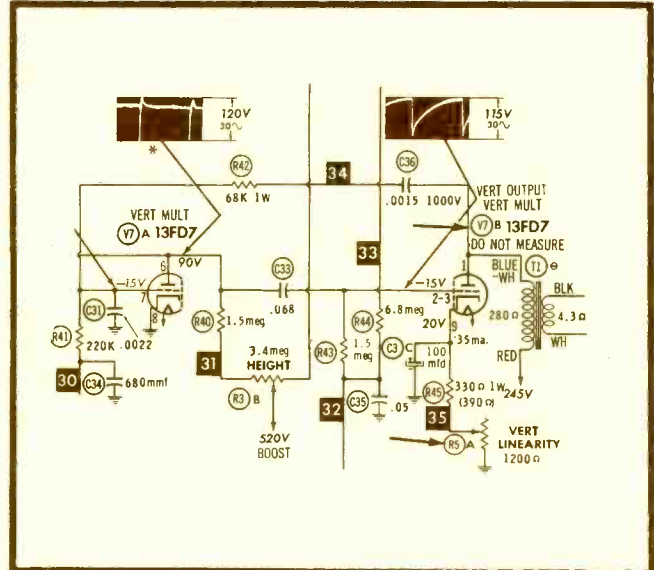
120V
30~

*

115V
30~

R42
68K 1W

34

C36
.0015 1000V

VERT OUTPUT
VERT MULT

V7 B 13FD7
DO NOT MEASURE

VERT MULT
V7 A 13FD7

6
-15V
90V
7
8

C33
.068

33

-15V
2-3
BLUE -WH
T1
BLK
280Ω
4.3Ω
WH

C31
R41
220K .0022

R40
1.5meg

R44
6.8meg
20V
9
C3 C
100 mfd
.35ma.
RED
245V

30
C34
680mmf

31
3.4meg
HEIGHT
R3 B

R43
1.5 meg

C35
.05

R45
330Ω 1W
(390Ω)

32

35

520V
BOOST

R5 A
VERT
LINEARITY
1200Ω